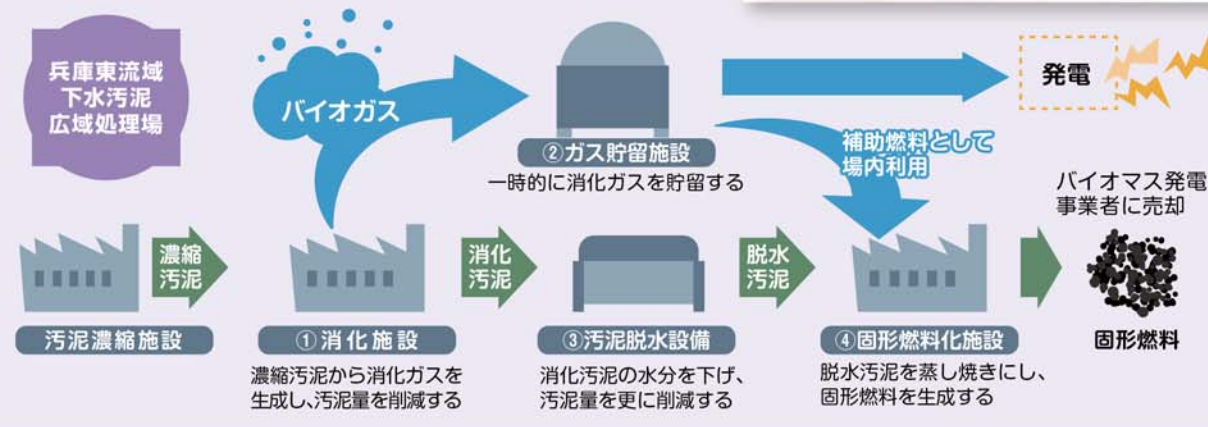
兵庫東流域
下水汚泥
広域処理場

バイオガス

②ガス貯留施設
一時的に消化ガスを貯留する

発電

補助燃料として
場内利用

バイオマス発電
事業者に売却

濃縮
汚泥

消化
汚泥

脱水
汚泥

汚泥濃縮施設

①消化施設
濃縮汚泥から消化ガスを生成し、汚泥量を削減する

③汚泥脱水設備
消化汚泥の水分を下げ、汚泥量を更に削減する

④固形燃料化施設
脱水汚泥を蒸し焼きにし、固形燃料を生成する

固形燃料